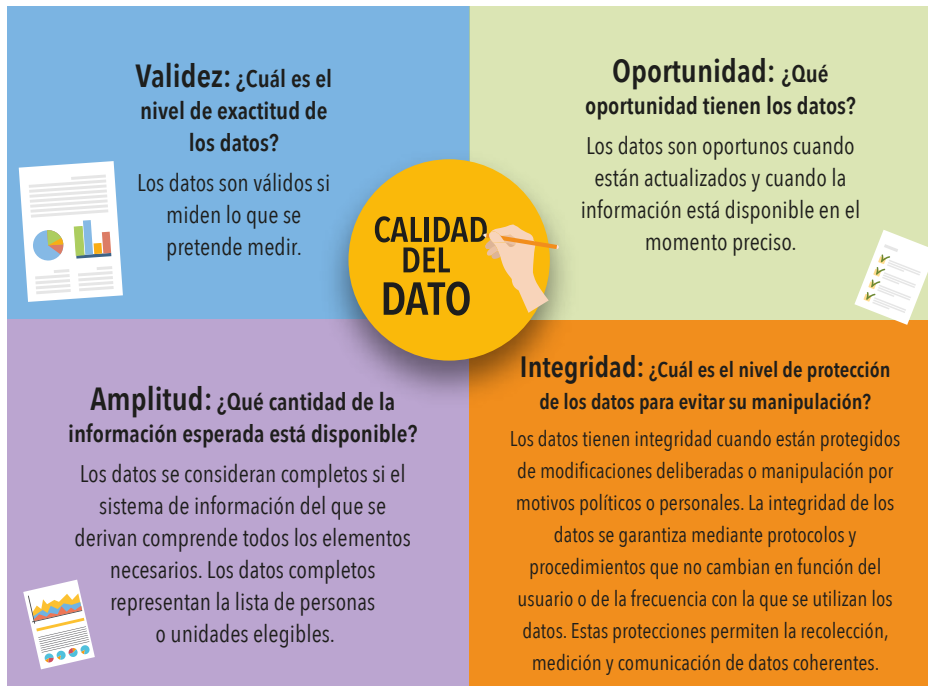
Validez: ¿Cuál es el nivel de exactitud de los datos?

Los datos son válidos si miden lo que se pretende medir.

Oportunidad: ¿Qué oportunidad tienen los datos?

Los datos son oportunos cuando están actualizados y cuando la información está disponible en el momento preciso.

CALIDAD DEL DATO

Amplitud: ¿Qué cantidad de la información esperada está disponible?

Los datos se consideran completos si el sistema de información del que se derivan comprende todos los elementos necesarios. Los datos completos representan la lista de personas o unidades elegibles.

Integridad: ¿Cuál es el nivel de protección de los datos para evitar su manipulación?

Los datos tienen integridad cuando están protegidos de modificaciones deliberadas o manipulación por motivos políticos o personales. La integridad de los datos se garantiza mediante protocolos y procedimientos que no cambian en función del usuario o de la frecuencia con la que se utilizan los datos. Estas protecciones permiten la recolección, medición y comunicación de datos coherentes.